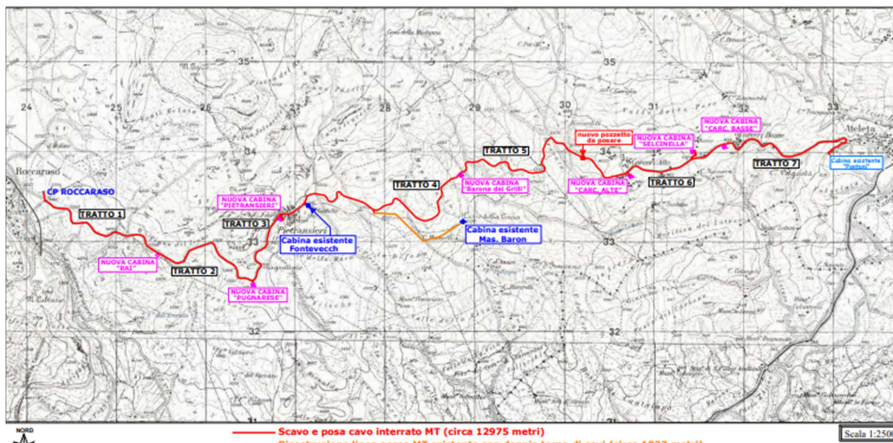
CP ROCCARASO

TRATTO 1

NUOVA CABINA "RAI"

TRATTO 2

NUOVA CABINA "PUGNARESE"

TRATTO 3

NUOVA CABINA "PIETRANSIERI"

Cabina esistente Fontevecch

TRATTO 4

Cabina esistente Mas. Baron

NUOVA CABINA "Barone del Grill"

TRATTO 5

nuovo pozzetto da posare

NUOVA CABINA "CARC. ALTE"

TRATTO 6

NUOVA CABINA "SELCINELLA"

NUOVA CABINA "CARC. BASSE"

TRATTO 7

Cabina esistente "Fontani"

Roccaraso

Pietransieri

35

34

33

32

25

26

27

28

29

30

31

33

Scavo e posa cavo interrato MT (circa 12975 metri)

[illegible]

NORD

Scala 1:2500